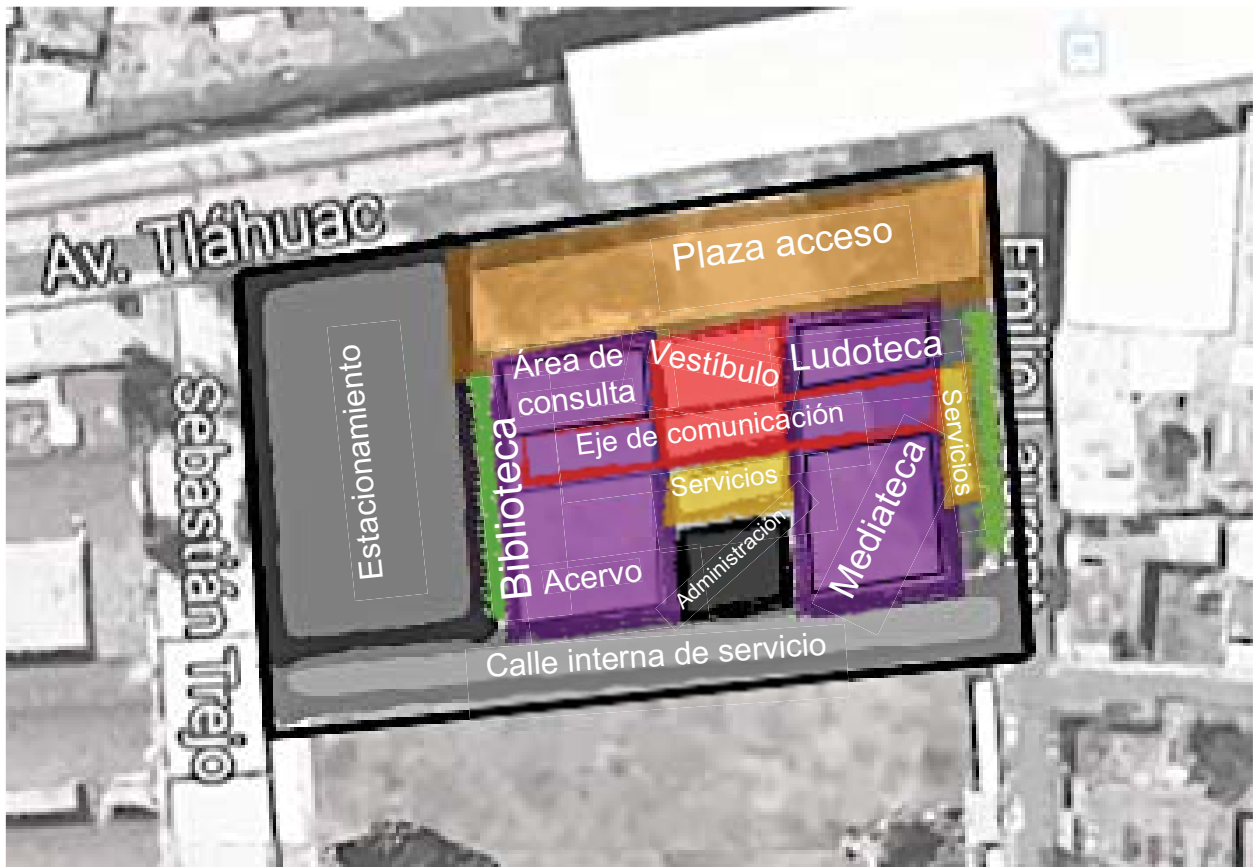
Av. Tláhuac

Plaza acceso

Emilio Lauro

Sebastián Trejo

Estacionamiento

Área de consulta

Vestíbulo

Ludoteca

Eje de comunicación

Servicios

Biblioteca

Servicios

Administración

Acervo

Mediateca

Calle interna de servicio